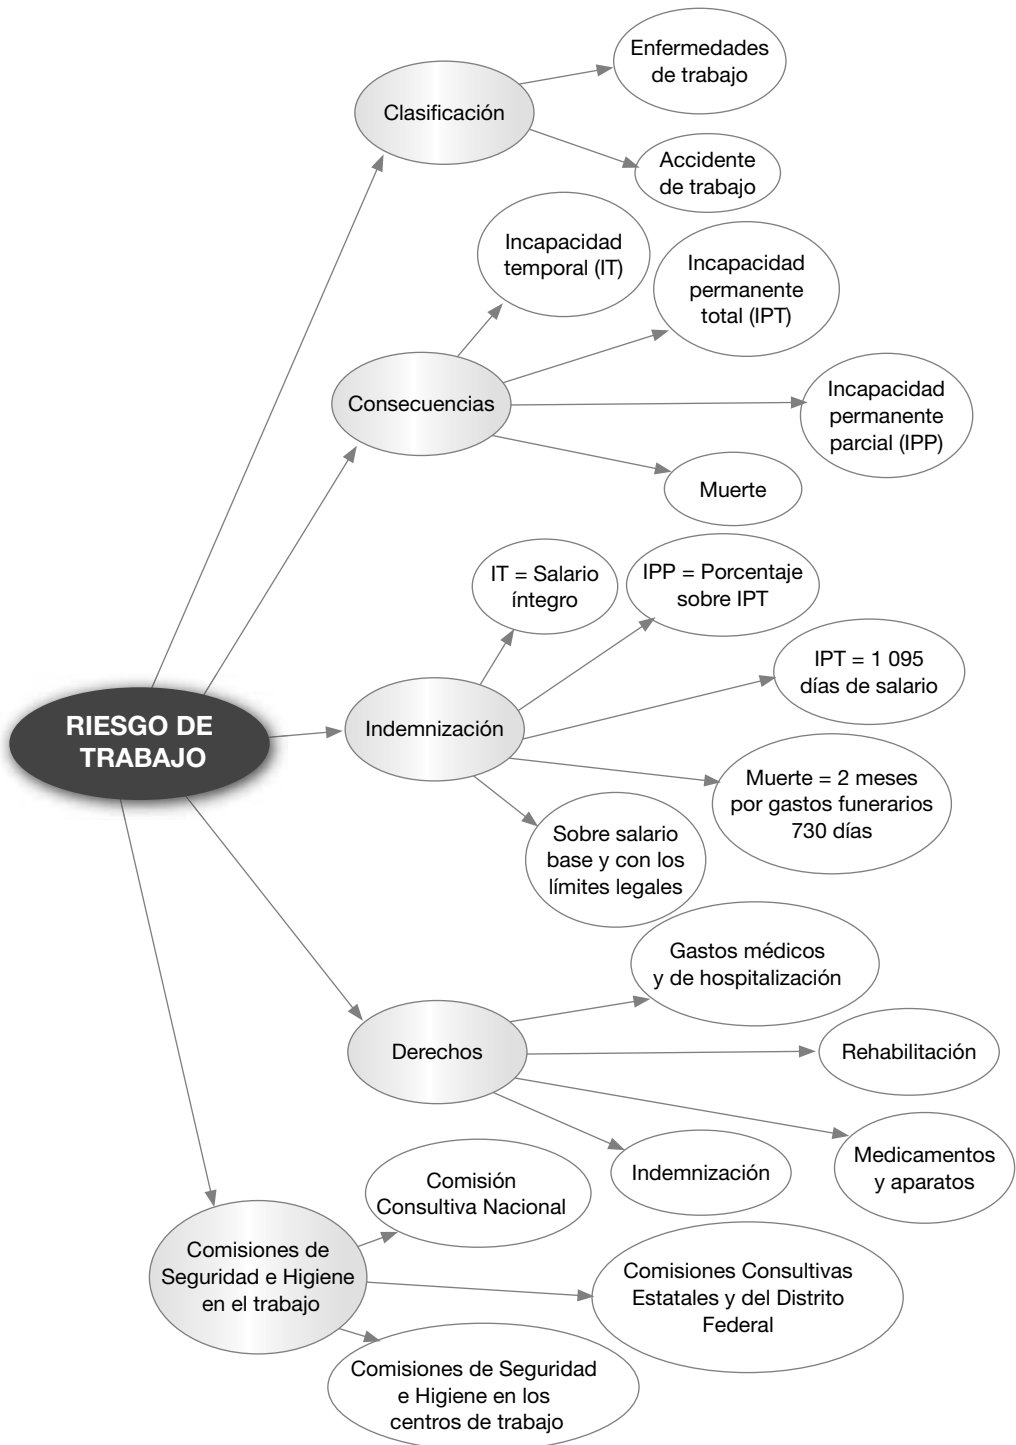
RIESGO DE TRABAJO

Clasificación

Enfermedades de trabajo

Accidente de trabajo

Consecuencias

Incapacidad temporal (IT)

Incapacidad permanente total (IPT)

Incapacidad permanente parcial (IPP)

Muerte

Indemnización

IT = Salario íntegro

IPP = Porcentaje sobre IPT

IPT = 1 095 días de salario

Muerte = 2 meses por gastos funerarios 730 días

Sobre salario base y con los límites legales

Derechos

Gastos médicos y de hospitalización

Rehabilitación

Medicamentos y aparatos

Indemnización

Comisiones de Seguridad e Higiene en el trabajo

Comisión Consultiva Nacional

Comisiones Consultivas Estatales y del Distrito Federal

Comisiones de Seguridad e Higiene en los centros de trabajo